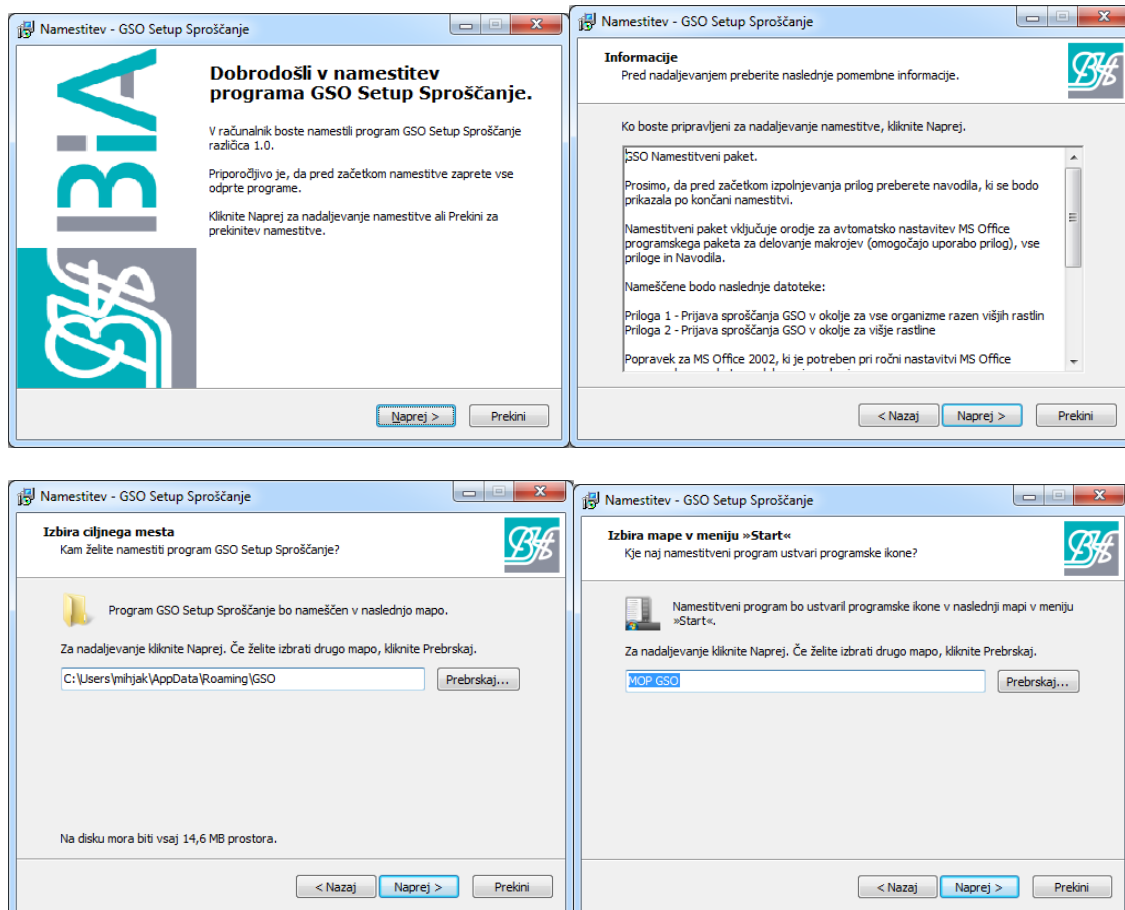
Namestitev - GSO Setup Sproščanje

BiA

Dobrodošli v namestitev programa GSO Setup Sproščanje.

V računalnik boste namestili program GSO Setup Sproščanje različica 1.0.

Priporočljivo je, da pred začetkom namestitve zaprete vse odprte programe.

Kliknite Naprej za nadaljevanje namestitve ali Prekini za prekinitev namestitve.

Naprej > Prekini

Namestitev - GSO Setup Sproščanje

Informacije
Pred nadaljevanjem preberite naslednje pomembne informacije.

Ko boste pripravljeni za nadaljevanje namestitve, kliknite Naprej.

GSO Namestitveni paket.

Prosimo, da pred začetkom izpolnjevanja prilog preberete navodila, ki se bodo prikazala po končani namestitvi.

Namestitveni paket vključuje orodje za avtomatsko nastavitev MS Office programskega paketa za delovanje makrojev (omogočajo uporabo prilog), vse priloge in Navodila.

Nameščene bodo naslednje datoteke:

Priloga 1 - Prijava sproščanja GSO v okolje za vse organizme razen višjih rastlin
Priloga 2 - Prijava sproščanja GSO v okolje za višje rastline

Popravek za MS Office 2002, ki je potreben pri ročni nastavitvi MS Office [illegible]

< Nazaj Naprej > Prekini

Namestitev - GSO Setup Sproščanje

Izbira ciljnega mesta
Kam želite namestiti program GSO Setup Sproščanje?

Program GSO Setup Sproščanje bo nameščen v naslednjo mapo.

Za nadaljevanje kliknite Naprej. Če želite izbrati drugo mapo, kliknite Prebrskaj.

C:\Users\mihjak\AppData\Roaming\GSO Prebrskaj...

Na disku mora biti vsaj 14,6 MB prostora.

< Nazaj Naprej > Prekini

Namestitev - GSO Setup Sproščanje

Izbira mape v meniju »Start«
Kje naj namestitveni program ustvari programske ikone?

Namestitveni program bo ustvaril programske ikone v naslednji mapi v meniju »Start«.

Za nadaljevanje kliknite Naprej. Če želite izbrati drugo mapo, kliknite Prebrskaj.

MOP GSO Prebrskaj...

< Nazaj Naprej > Prekini